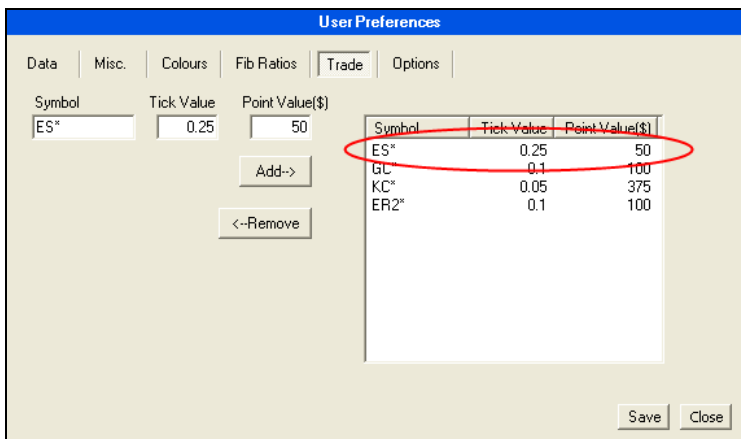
User Preferences

Data | Misc. | Colours | Fib Ratios | Trade | Options

Symbol
ES*

Tick Value
0.25

Point Value($)
50

Add-->

<--Remove

| Symbol | Tick Value | Point Value($) |
|---|---|---|
| ES* | 0.25 | 50 |
| GC* | 0.1 | 100 |
| KC* | 0.05 | 375 |
| ER2* | 0.1 | 100 |

Save
Close